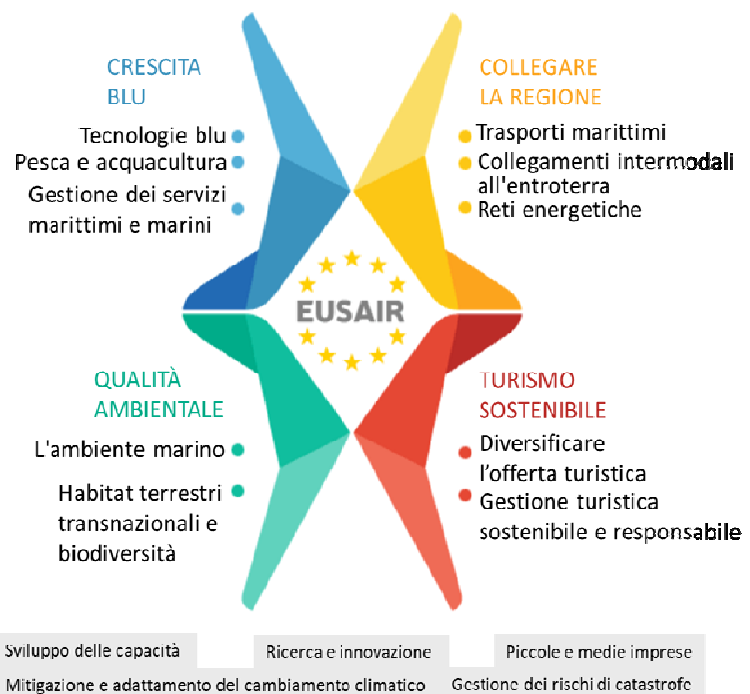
CRESCITA BLU

Tecnologie blu
Pesca e acquacultura
Gestione dei servizi marittimi e marini

COLLEGARE LA REGIONE

Trasporti marittimi
Collegamenti intermodali all'entroterra
Reti energetiche

EUSAIR

QUALITÀ AMBIENTALE

L'ambiente marino
Habitat terrestri transnazionali e biodiversità

TURISMO SOSTENIBILE

Diversificare l'offerta turistica
Gestione turistica sostenibile e responsabile

Sviluppo delle capacità
Ricerca e innovazione
Piccole e medie imprese
Mitigazione e adattamento del cambiamento climatico
Gestione dei rischi di catastrofe